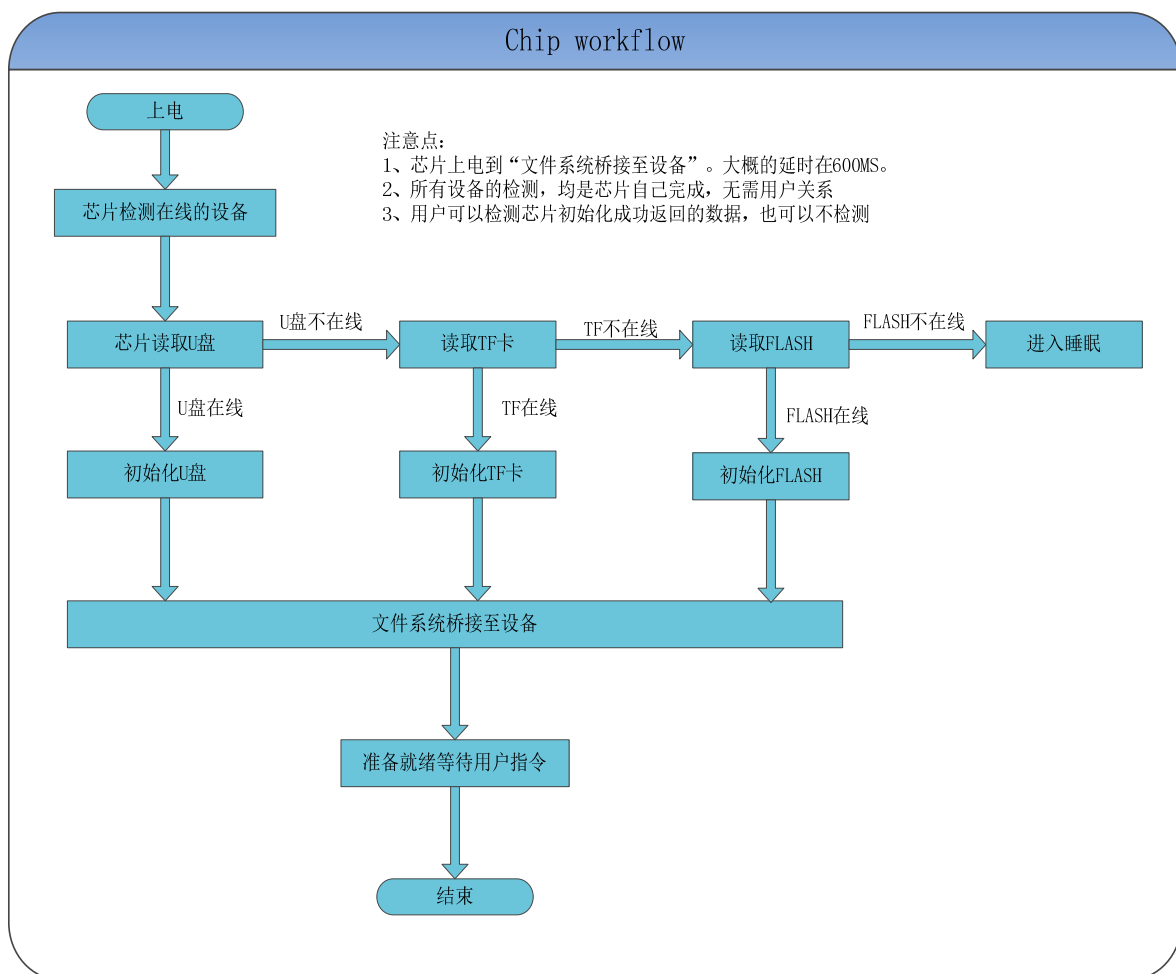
Chip workflow

上电

注意点：
1、芯片上电到“文件系统桥接至设备”。大概的延时在600MS。
2、所有设备的检测，均是芯片自己完成，无需用户关系
3、用户可以检测芯片初始化成功返回的数据，也可以不检测

芯片检测在线的设备

芯片读取U盘

U盘不在线

读取TF卡

TF不在线

读取FLASH

FLASH不在线

进入睡眠

U盘在线

TF在线

FLASH在线

初始化U盘

初始化TF卡

初始化FLASH

文件系统桥接至设备

准备就绪等待用户指令

结束